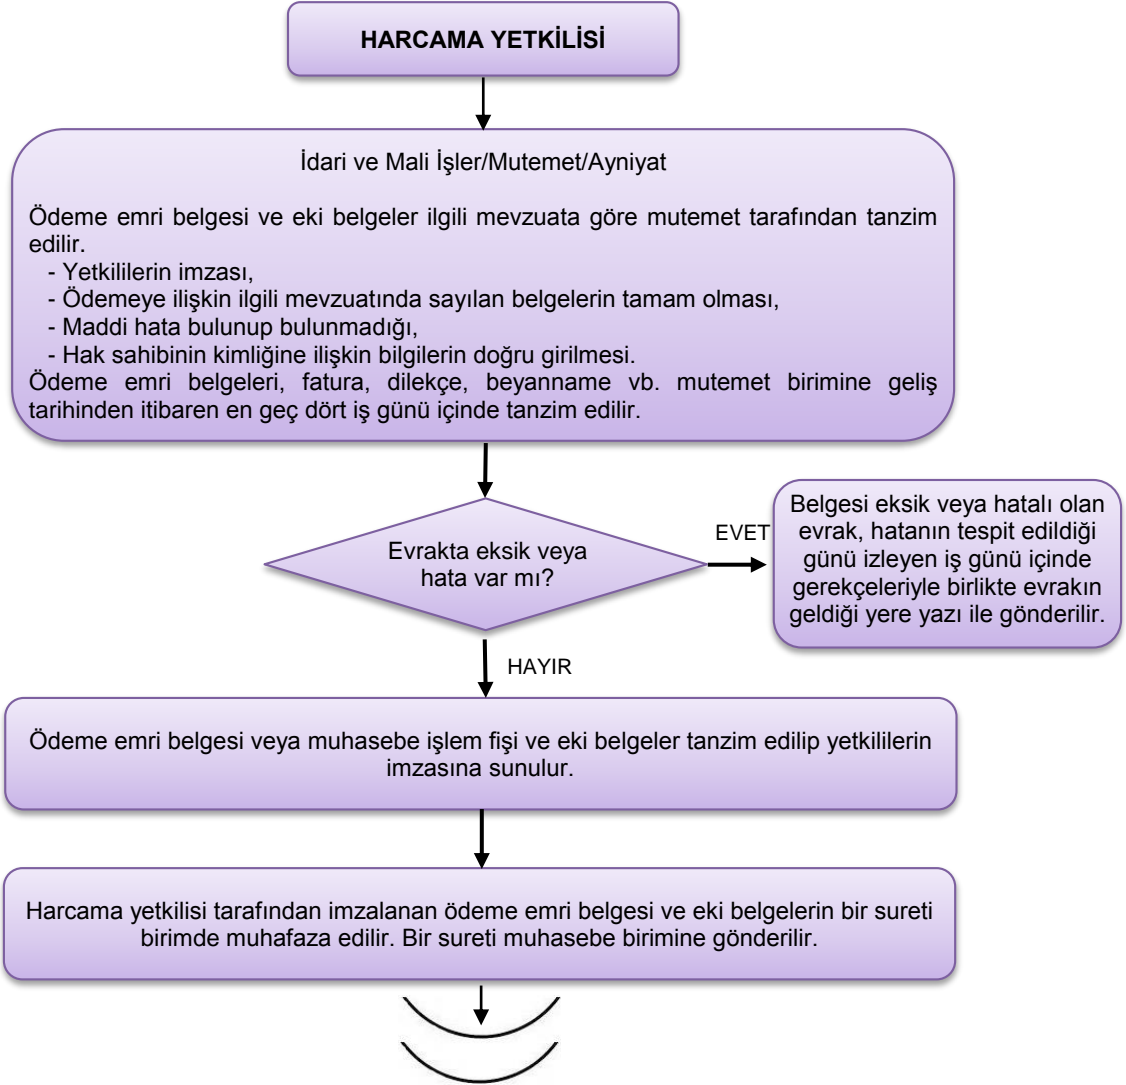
HARCAMA YETKİLİSİ

İdari ve Mali İşler/Mutemet/Ayniyat

Ödeme emri belgesi ve eki belgeler ilgili mevzuata göre mutemet tarafından tanzim edilir.
- Yetkililerin imzası,
- Ödemeye ilişkin ilgili mevzuatında sayılan belgelerin tamam olması,
- Maddi hata bulunup bulunmadığı,
- Hak sahibinin kimliğine ilişkin bilgilerin doğru girilmesi.
Ödeme emri belgeleri, fatura, dilekçe, beyanname vb. mutemet birimine geliş tarihinden itibaren en geç dört iş günü içinde tanzim edilir.

Evrakta eksik veya hata var mı?

EVET

Belgesi eksik veya hatalı olan evrak, hatanın tespit edildiği günü izleyen iş günü içinde gerekçeleriyle birlikte evrakın geldiği yere yazı ile gönderilir.

HAYIR

Ödeme emri belgesi veya muhasebe işlem fişi ve eki belgeler tanzim edilip yetkililerin imzasına sunulur.

Harcama yetkilisi tarafından imzalanan ödeme emri belgesi ve eki belgelerin bir sureti birimde muhafaza edilir. Bir sureti muhasebe birimine gönderilir.